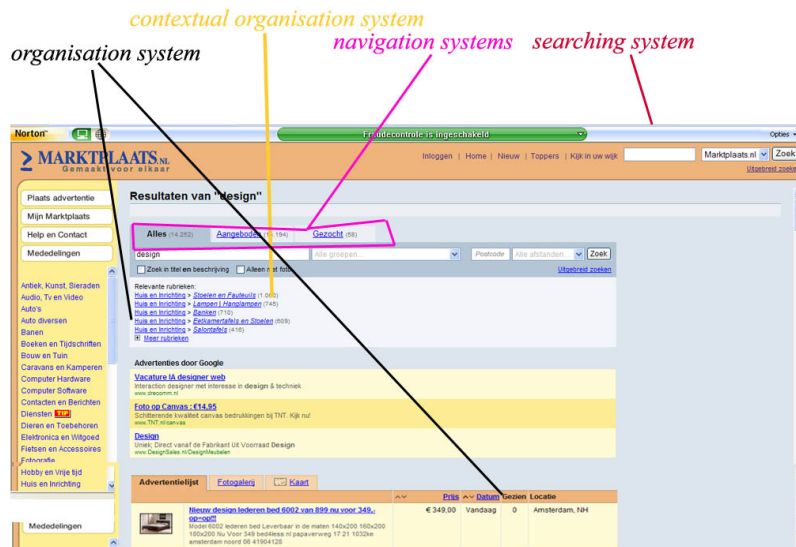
contextual organisation system

organisation system

navigation systems

searching system

Norton

Fraudecontrole is ingeschakeld

Opties

MARKTPLAATS.NL
Gemaakt voor elkaar

Inloggen | Home | Nieuw | Toppers | Kijk in uw wijk

Marktplaats.nl

Zoek

Uitgebreid zoeken

Plaats advertentie

Mijn Marktplaats

Help en Contact

Mededelingen

Antiek, Kunst, Sieraden
Audio, Tv en Video
Auto's
Auto diversen
Banen
Boeken en Tijdschriften
Bouw en Tuin
Caravans en Kamperen
Computer Hardware
Computer Software
Contacten en Berichten
Diensten TIP
Dieren en Toebehoren
Elektronica en Witgoed
Fietsen en Accessoires
Fotografie
Hobby en Vrije tijd
Huis en Inrichting

Mededelingen

Resultaten van "design"

Alles (14.252) Aangeboden (14.194) Gezocht (58)

design

Alle groepen ...

Postcode

Alle afstanden ...

Zoek

Zoek in titel en beschrijving

Alleen met foto

Uitgebreid zoeken

Relevante rubrieken:
Huis en Inrichting > Stoelen en Fauteuils (1.068)
Huis en Inrichting > Lampen | Hanglampen (745)
Huis en Inrichting > Banken (710)
Huis en Inrichting > Eetkamertafels en Stoelen (609)
Huis en Inrichting > Salontafels (416)
Meer rubrieken

Advertenties door Google

Vacature IA designer web
Interaction designer met interesse in design & techniek
www.dreocmm.nl

Foto op Canvas : €14,95
Schitterende kwaliteit canvas bedrukkingen bij TNT. Kijk nu!
www.TNT.nl/canvas

Design
Uniek; Direct vanaf de Fabrikant Uit Voorraad Design
www.DesignSales.nl/DesignMeubelen

Advertentielijst

Fotogalerij

Kaart

Prijs

Datum

Gezien

Locatie

Nieuw design lederen bed 6002 van 899 nu voor 349,- op=op!!
Model 6002 lederen bed Leverbaar in de maten 140x200 160x200 180x200 Nu Voor 349 bed4less nl papaverweg 17 21 1032ke amsterdam noord 06 41904128

€ 349,00

Vandaag

0

Amsterdam, NH